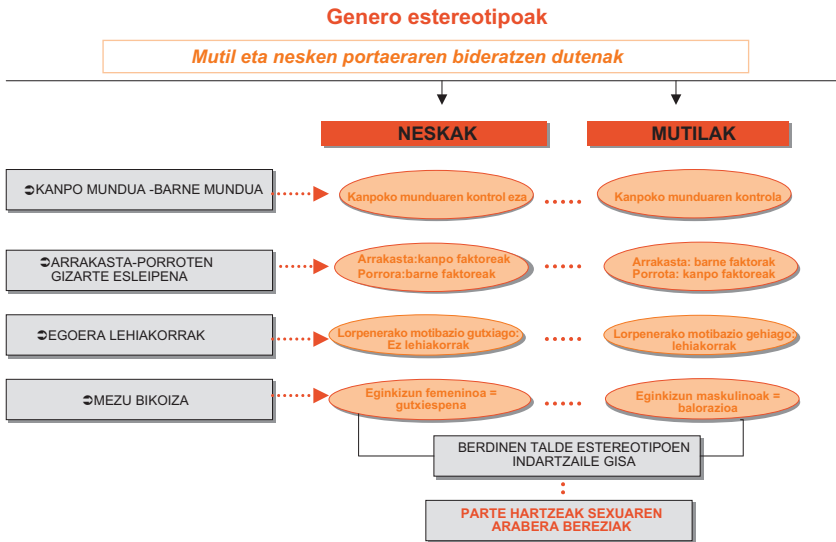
Genero estereotipoak

Mutil eta nesken portaeraren bideratzen dutenak

NESKAK

MUTILAK

➲KANPO MUNDUA -BARNE MUNDUA

Kanpoko munduaren kontrol eza

Kanpoko munduaren kontrola

➲ARRAKASTA-PORROTEN GIZARTE ESLEIPENA

Arrakasta:kanpo faktoreak
Porrora:barne faktoreak

Arrakasta: barne faktorak
Porrota: kanpo faktoreak

➲EGOERA LEHIAKORRAK

Lorpenerako motibazio gutxiago:
Ez lehiakorrak

Lorpenerako motibazio gehiago:
lehiakorrak

➲MEZU BIKOIZA

Eginkizun femeninoa =
gutxiespena

Eginkizun maskulinoak =
balorazioa

BERDINEN TALDE ESTEREOTIPOEN INDARTZAILE GISA

PARTE HARTZEAK SEXUAREN ARABERA BEREZIAK